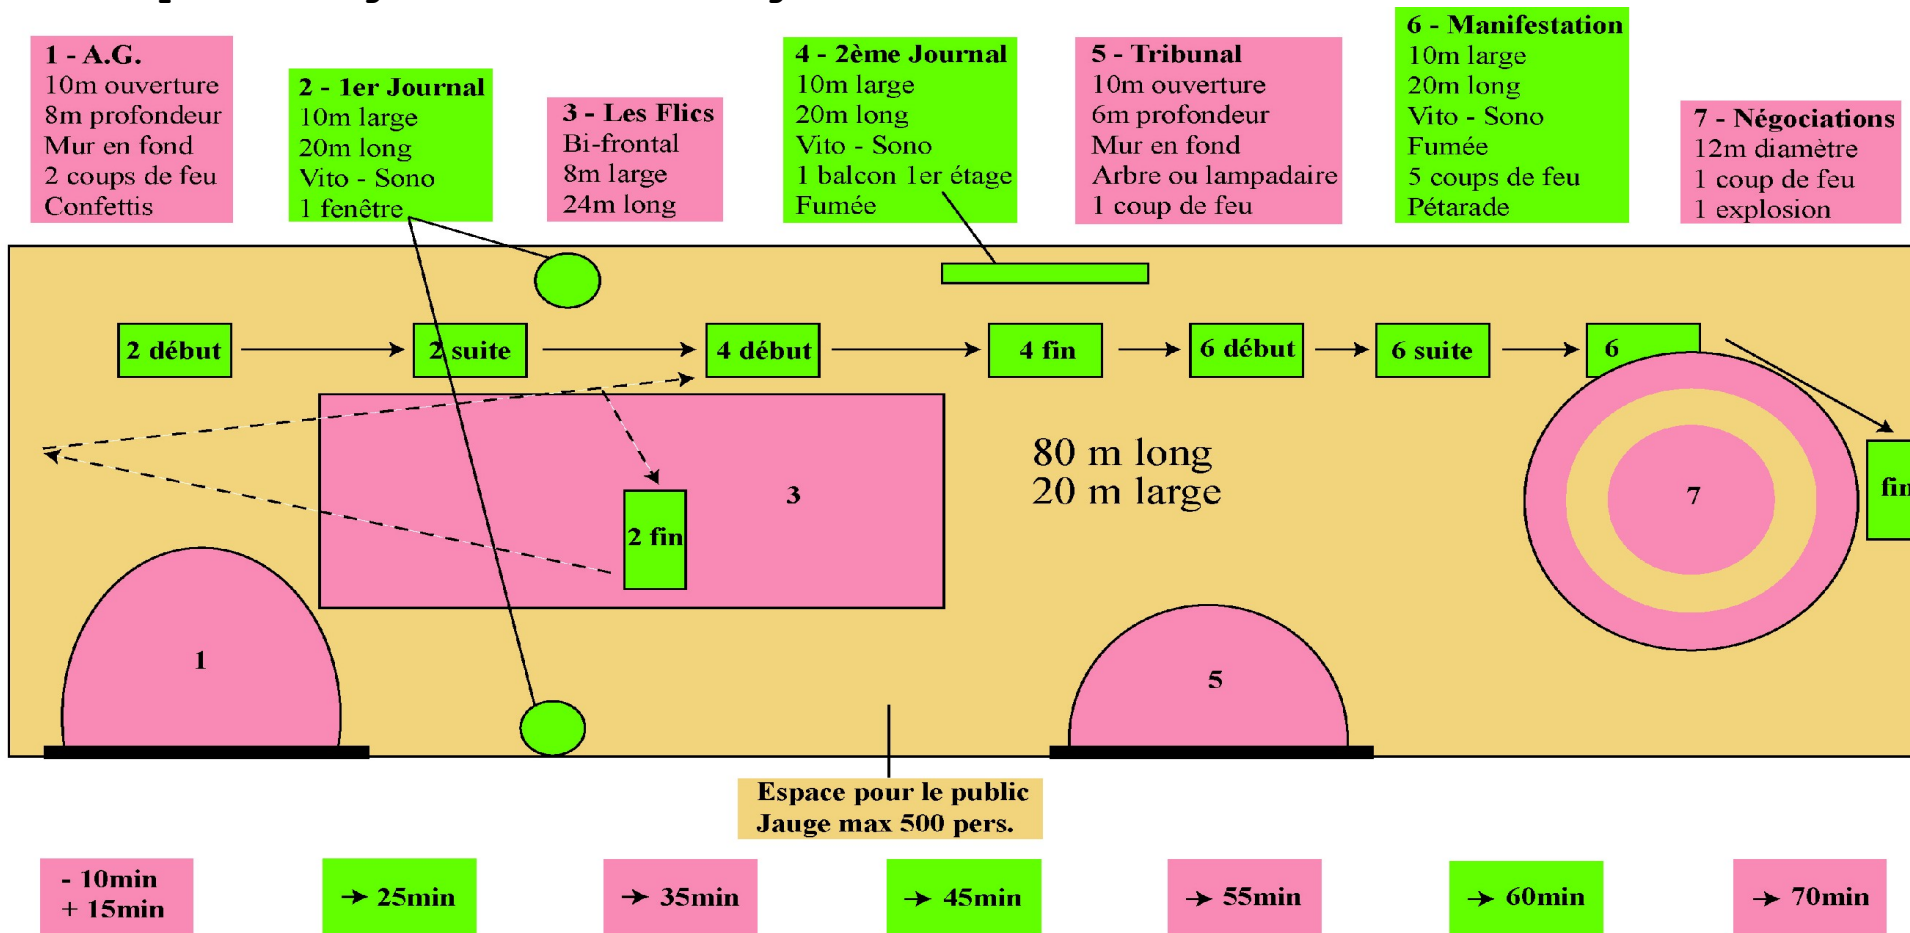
1 - A.G.
10m ouverture
8m profondeur
Mur en fond
2 coups de feu
Confettis

2 - 1er Journal
10m large
20m long
Vito - Sono
1 fenêtre

3 - Les Flics
Bi-frontal
8m large
24m long

4 - 2ème Journal
10m large
20m long
Vito - Sono
1 balcon 1er étage
Fumée

5 - Tribunal
10m ouverture
6m profondeur
Mur en fond
Arbre ou lampadaire
1 coup de feu

6 - Manifestation
10m large
20m long
Vito - Sono
Fumée
5 coups de feu
Pétarade

7 - Négociations
12m diamètre
1 coup de feu
1 explosion

2 début

2 suite

4 début

4 fin

6 début

6 suite

6

fin

3

2 fin

80 m long
20 m large

7

1

5

Espace pour le public
Jauge max 500 pers.

- 10min
+ 15min

→ 25min

→ 35min

→ 45min

→ 55min

→ 60min

→ 70min